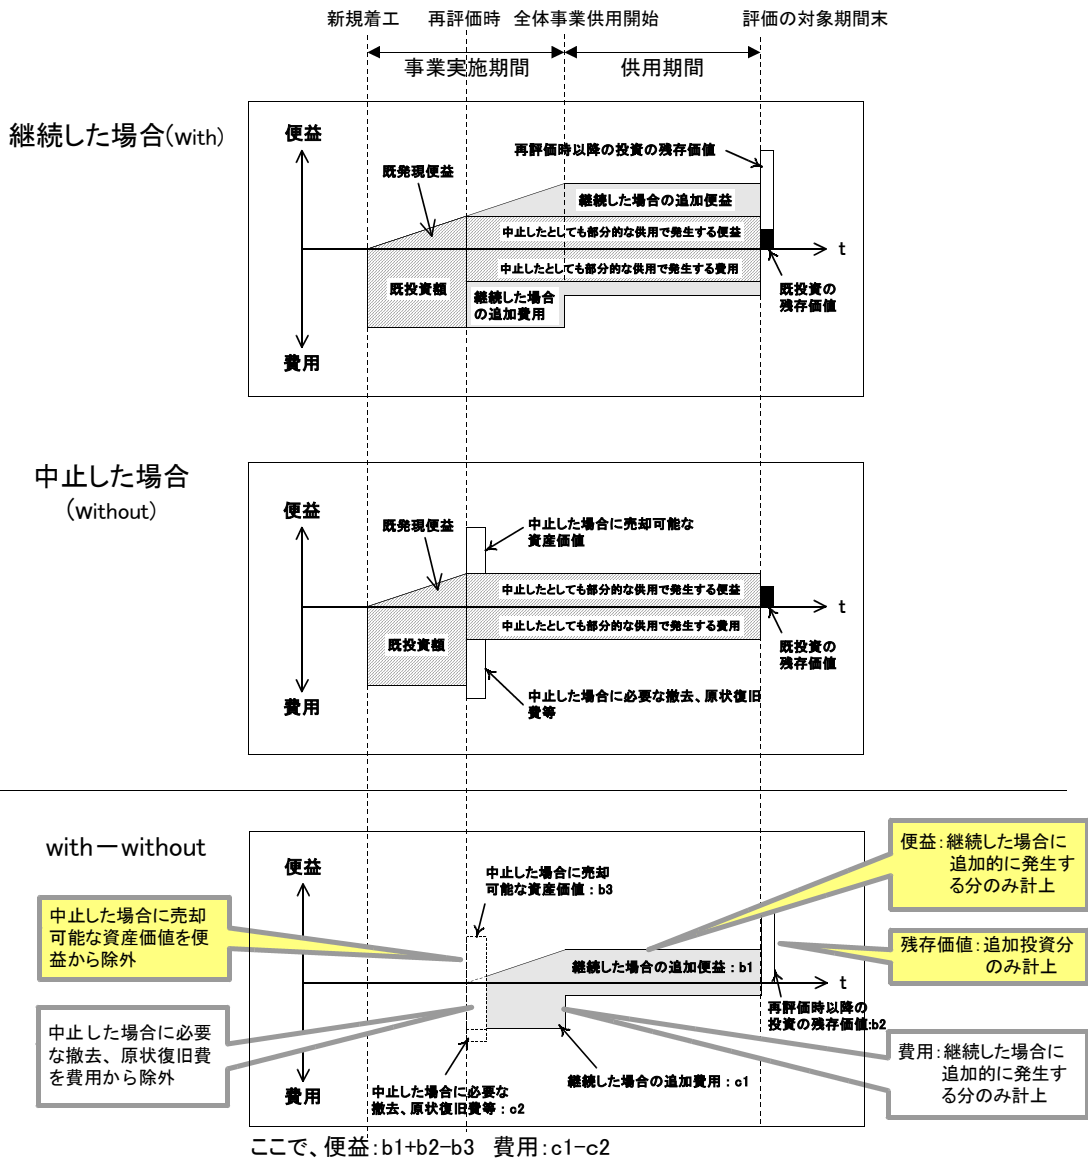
新規着工　再評価時　全体事業供用開始　評価の対象期間末

事業実施期間　供用期間

継続した場合(with)

便益

再評価時以降の投資の残存価値

既発現便益

継続した場合の追加便益

中止したとしても部分的な供用で発生する便益

t

中止したとしても部分的な供用で発生する費用

既投資額

継続した場合の追加費用

既投資の残存価値

費用

中止した場合(without)

便益

既発現便益

中止した場合に売却可能な資産価値

中止したとしても部分的な供用で発生する便益

t

中止したとしても部分的な供用で発生する費用

既投資額

既投資の残存価値

中止した場合に必要な撤去、原状復旧費等

費用

with－without

便益

中止した場合に売却可能な資産価値：b3

便益：継続した場合に追加的に発生する分のみ計上

中止した場合に売却可能な資産価値を便益から除外

継続した場合の追加便益：b1

残存価値：追加投資分のみ計上

t

再評価時以降の投資の残存価値:b2

中止した場合に必要な撤去、原状復旧費を費用から除外

費用：継続した場合に追加的に発生する分のみ計上

継続した場合の追加費用：c1

費用

中止した場合に必要な撤去、原状復旧費等：c2

ここで、便益：b1+b2−b3　費用：c1−c2